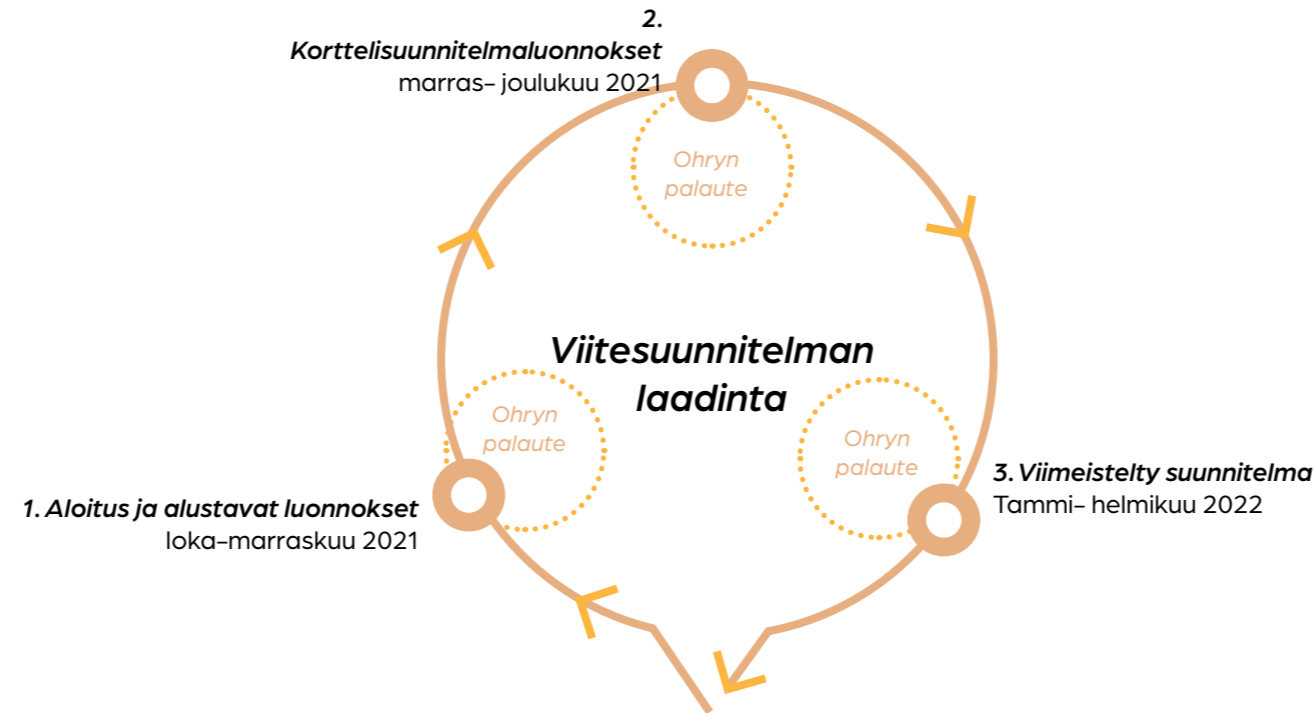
2.
Korttelisuunnitelmaluonnokset
marras– joulukuu 2021

Ohryn palaute

Viitesuunnitelman laadinta

Ohryn palaute

Ohryn palaute

3. Viimeistelty suunnitelma
Tammi– helmikuu 2022

1. Aloitus ja alustavat luonnokset
loka–marraskuu 2021